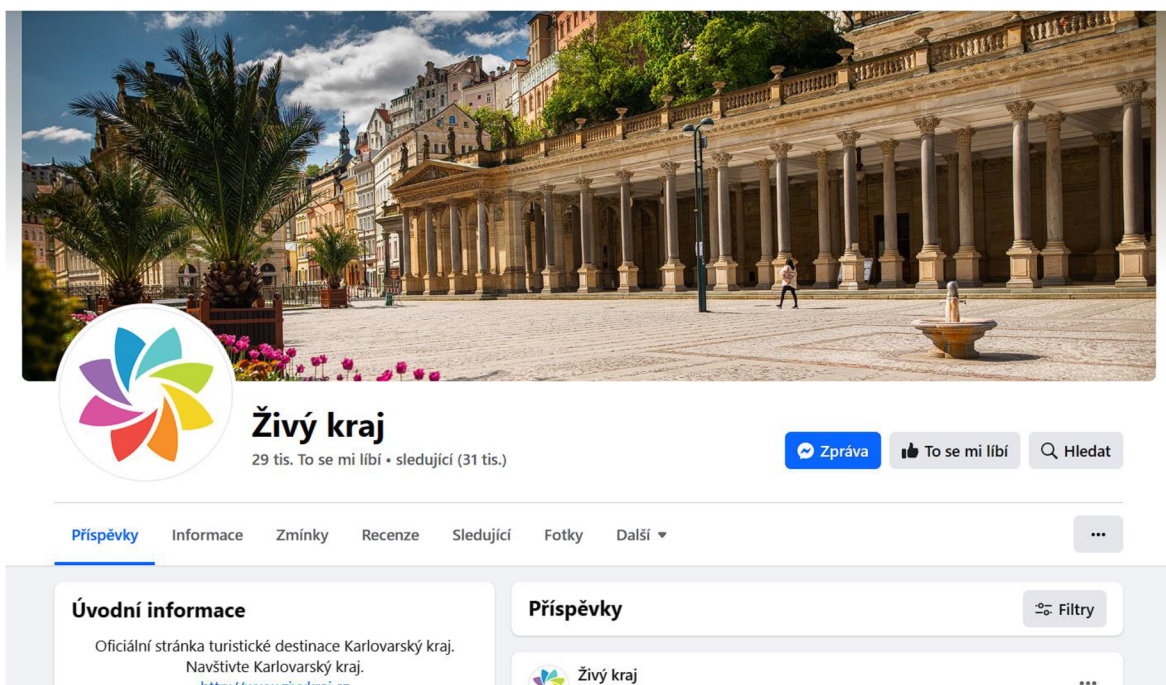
Živý kraj
29 tis. To se mi líbí • sledující (31 tis.)

Zpráva
To se mi líbí
Hledat

Příspěvky
Informace
Zmínky
Recenze
Sledující
Fotky
Další
...

Úvodní informace
Oficiální stránka turistické destinace Karlovarský kraj. Navštivte Karlovarský kraj.
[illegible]

Příspěvky
Filtry

Živý kraj
...